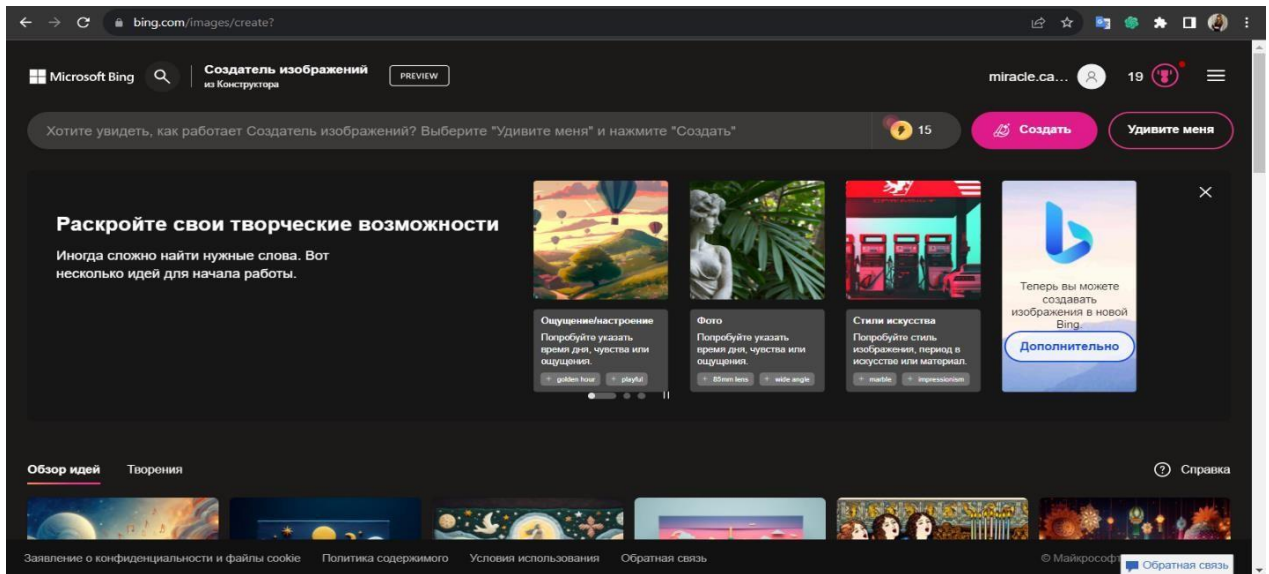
bing.com/images/create?

Microsoft Bing

Создатель изображений
из Конструктора

PREVIEW

miracle.ca...

19

Хотите увидеть, как работает Создатель изображений? Выберите "Удивите меня" и нажмите "Создать"

15

Создать

Удивите меня

Раскройте свои творческие возможности

Иногда сложно найти нужные слова. Вот несколько идей для начала работы.

Ощущение/настроение
Попробуйте указать время дня, чувства или ощущения.
+ golden hour
+ playful

Фото
Попробуйте указать время дня, чувства или ощущения.
+ 85mm lens
+ wide angle

Стили искусства
Попробуйте стиль изображения, период в искусстве или материал.
+ marble
+ impressionism

Теперь вы можете создавать изображения в новой Bing.

Дополнительно

Обзор идей

Творения

Справка

Заявление о конфиденциальности и файлы cookie

Политика содержимого

Условия использования

Обратная связь

© Майкрософт

Обратная связь